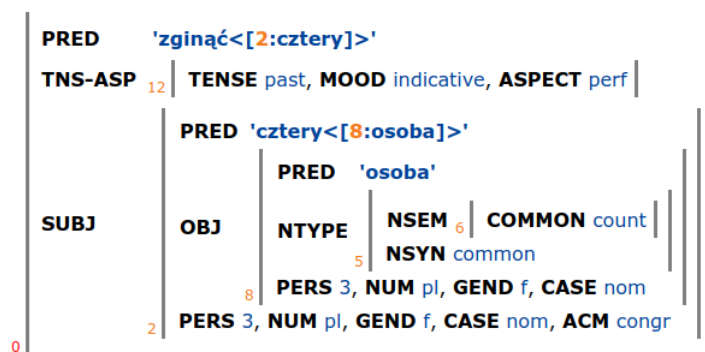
PRED 'zginąć<[2:cztery]>'

TNS-ASP 12 TENSE past, MOOD indicative, ASPECT perf

PRED 'cztery<[8:osoba]>'

PRED 'osoba'

SUBJ

OBJ

NTYPE

NSEM 6 COMMON count

NSYN common

5

8 PERS 3, NUM pl, GEND f, CASE nom

2 PERS 3, NUM pl, GEND f, CASE nom, ACM congr

0